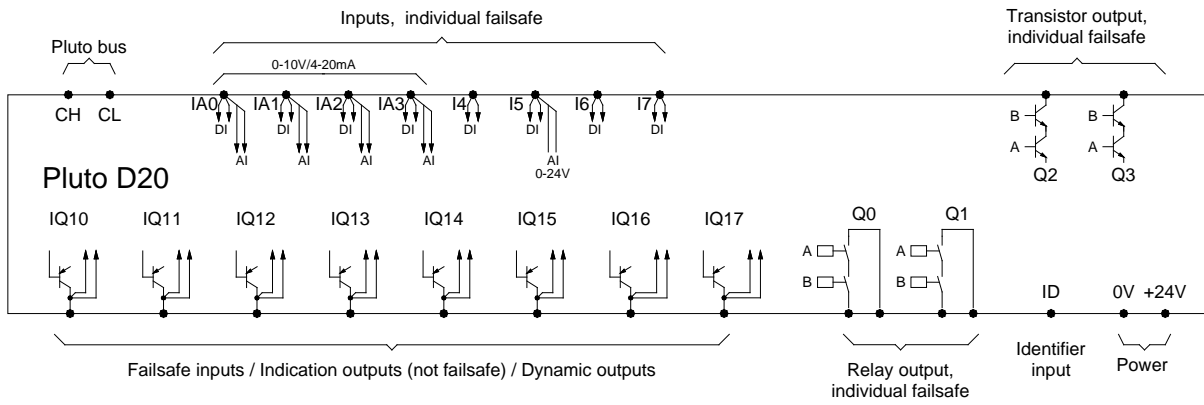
Inputs, individual failsafe

Transistor output, individual failsafe

Pluto bus

0-10V/4-20mA

CH CL IA0 IA1 IA2 IA3 I4 I5 I6 I7

DI AI DI AI DI AI DI AI DI DI AI 0-24V DI DI

B A Q2 B A Q3

Pluto D20

IQ10 IQ11 IQ12 IQ13 IQ14 IQ15 IQ16 IQ17

Q0 Q1

A B A B

ID 0V +24V

Failsafe inputs / Indication outputs (not failsafe) / Dynamic outputs

Relay output, individual failsafe

Identifier input

Power